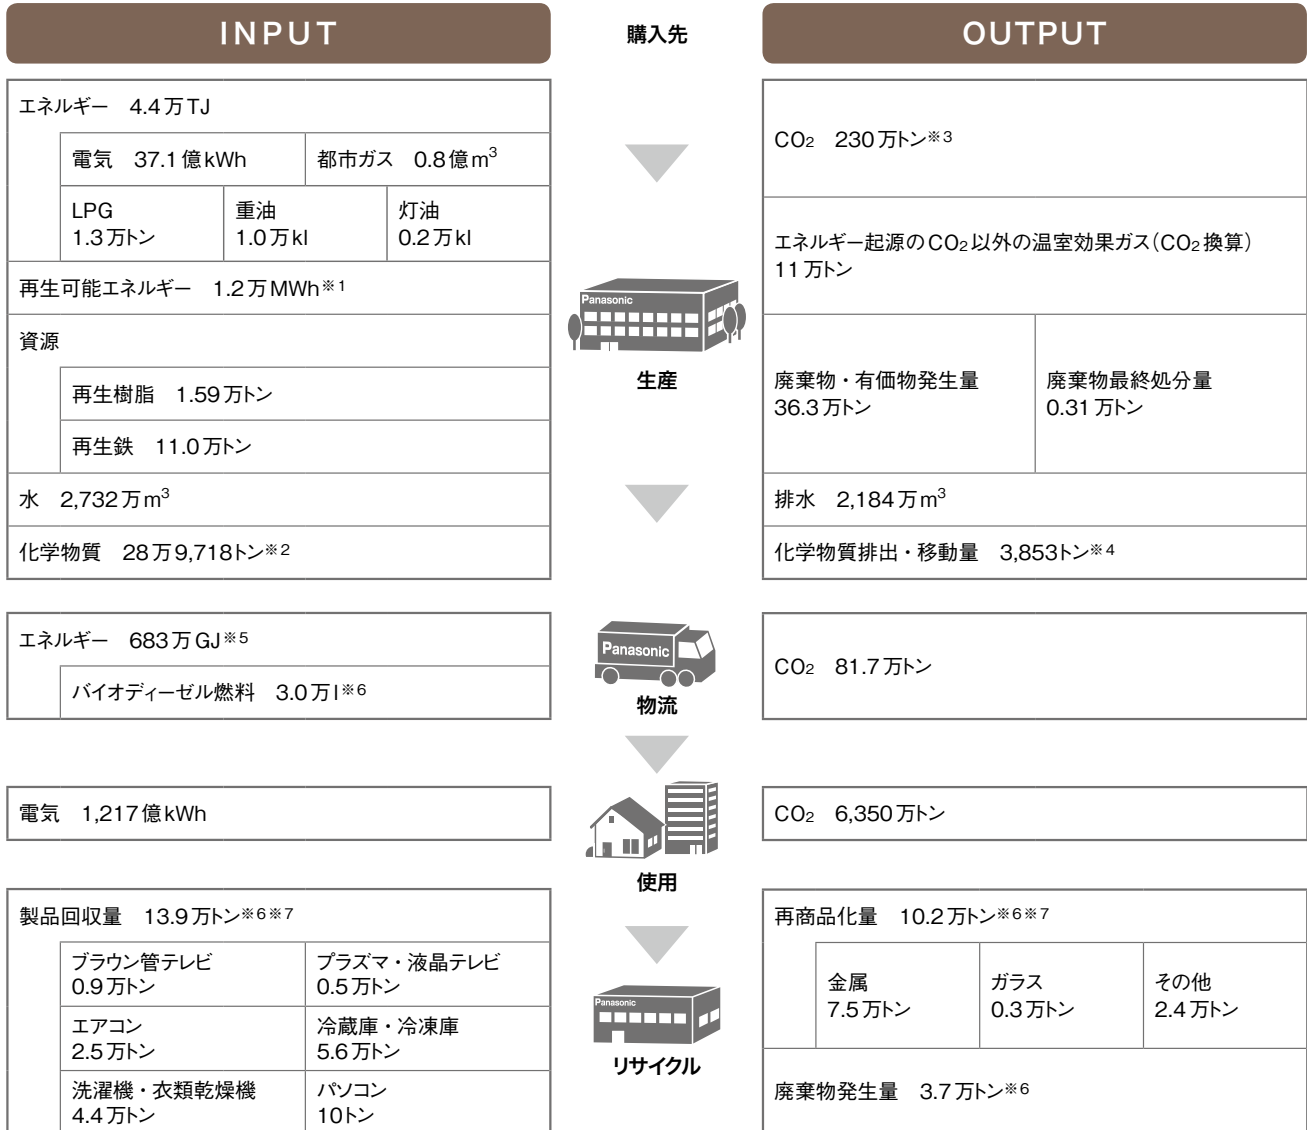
INPUT

購入先

OUTPUT

エネルギー　4.4万TJ

電気　37.1億kWh

都市ガス　0.8億$m^3$

LPG
1.3万トン

重油
1.0万kl

灯油
0.2万kl

再生可能エネルギー　1.2万MWh※1

資源

再生樹脂　1.59万トン

再生鉄　11.0万トン

水　2,732万$m^3$

化学物質　28万9,718トン※2

Panasonic

生産

$CO_2$　230万トン※3

エネルギー起源の$CO_2$以外の温室効果ガス（$CO_2$換算）
11万トン

廃棄物・有価物発生量
36.3万トン

廃棄物最終処分量
0.31万トン

排水　2,184万$m^3$

化学物質排出・移動量　3,853トン※4

エネルギー　683万GJ※5

バイオディーゼル燃料　3.0万l※6

Panasonic

物流

$CO_2$　81.7万トン

電気　1,217億kWh

使用

$CO_2$　6,350万トン

製品回収量　13.9万トン※6※7

ブラウン管テレビ
0.9万トン

プラズマ・液晶テレビ
0.5万トン

エアコン
2.5万トン

冷蔵庫・冷凍庫
5.6万トン

洗濯機・衣類乾燥機
4.4万トン

パソコン
10トン

Panasonic

リサイクル

再商品化量　10.2万トン※6※7

金属
7.5万トン

ガラス
0.3万トン

その他
2.4万トン

廃棄物発生量　3.7万トン※6